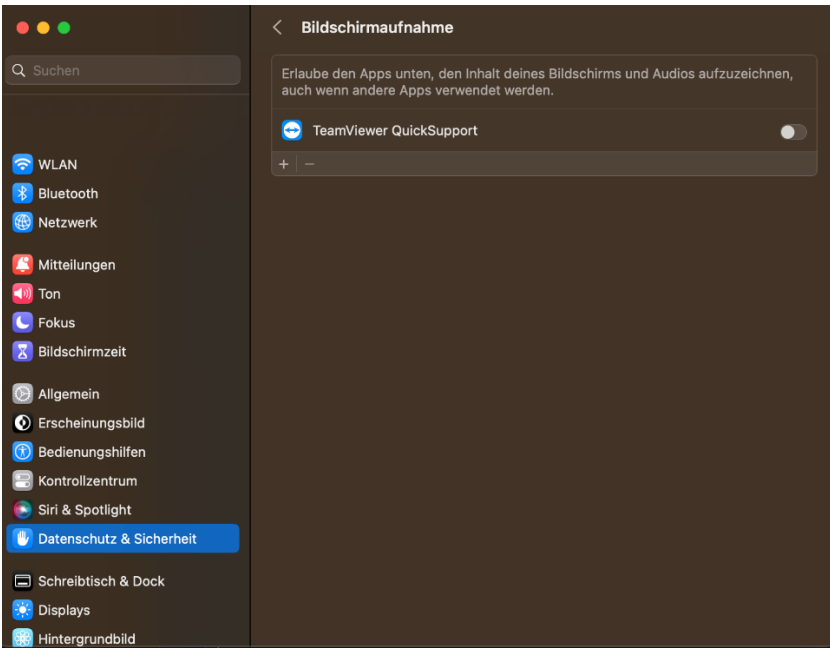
Suchen

WLAN
Bluetooth
Netzwerk

Mitteilungen
Ton
Fokus
Bildschirmzeit

Allgemein
Erscheinungsbild
Bedienungshilfen
Kontrollzentrum
Siri & Spotlight
Datenschutz & Sicherheit

Schreibtisch & Dock
Displays
Hintergrundbild

Bildschirmaufnahme

Erlaube den Apps unten, den Inhalt deines Bildschirms und Audios aufzuzeichnen, auch wenn andere Apps verwendet werden.

TeamViewer QuickSupport

+ −